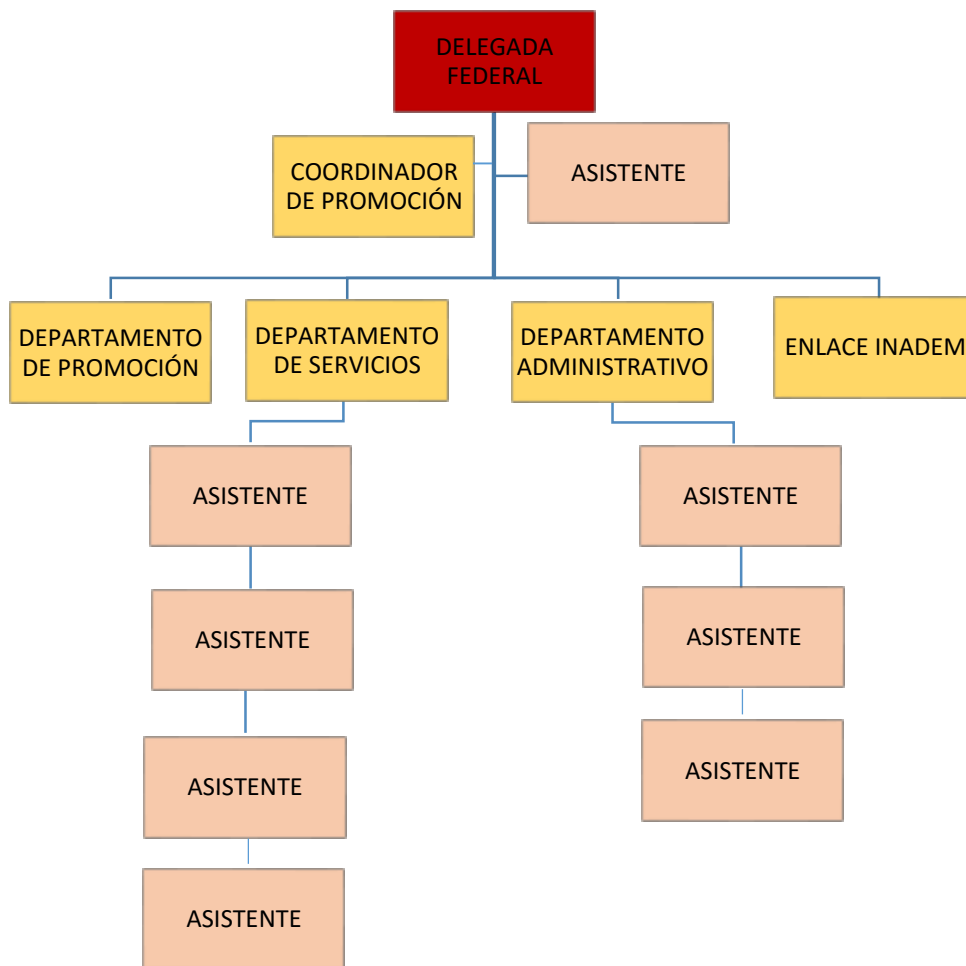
DELEGADA FEDERAL

COORDINADOR DE PROMOCIÓN

ASISTENTE

DEPARTAMENTO DE PROMOCIÓN

DEPARTAMENTO DE SERVICIOS

DEPARTAMENTO ADMINISTRATIVO

ENLACE INADEM

ASISTENTE

ASISTENTE

ASISTENTE

ASISTENTE

ASISTENTE

ASISTENTE

ASISTENTE